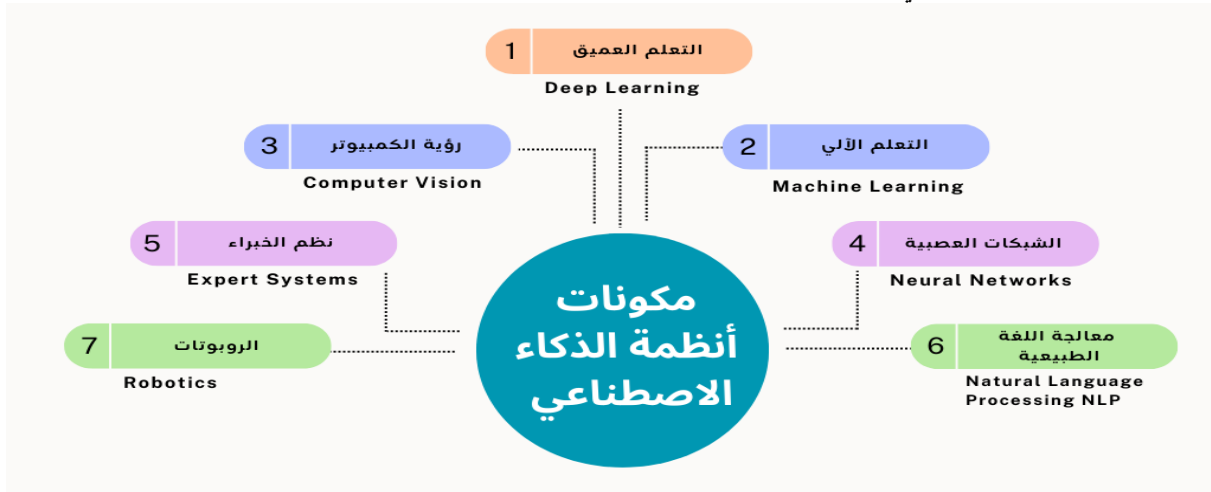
1 التعلم العميق
Deep Learning

3 رؤية الكمبيوتر
Computer Vision

2 التعلم الآلي
Machine Learning

5 نظم الخبراء
Expert Systems

4 الشبكات العصبية
Neural Networks

مكونات أنظمة الذكاء الاصطناعي

7 الروبوتات
Robotics

6 معالجة اللغة الطبيعية
Natural Language Processing NLP